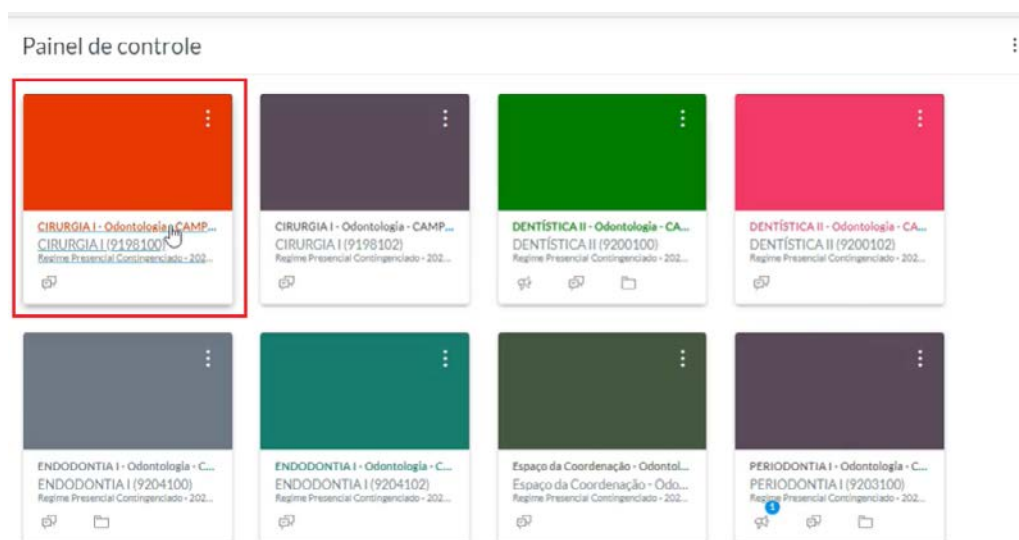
Painel de controle

CIRURGIA I - Odontologia - CAMP...
CIRURGIA I (9198100)
Regime Presencial Contingenciado - 202...

CIRURGIA I - Odontologia - CAMP...
CIRURGIA I (9198102)
Regime Presencial Contingenciado - 202...

DENTÍSTICA II - Odontologia - CA...
DENTÍSTICA II (9200100)
Regime Presencial Contingenciado - 202...

DENTÍSTICA II - Odontologia - CA...
DENTÍSTICA II (9200102)
Regime Presencial Contingenciado - 202...

ENDODONTIA I - Odontologia - C...
ENDODONTIA I (9204100)
Regime Presencial Contingenciado - 202...

ENDODONTIA I - Odontologia - C...
ENDODONTIA I (9204102)
Regime Presencial Contingenciado - 202...

Espaço da Coordenação - Odontol...
Espaço da Coordenação - Odo...
Regime Presencial Contingenciado - 202...

PERIODONTIA I - Odontologia - C...
PERIODONTIA I (9203100)
Regime Presencial Contingenciado - 202...
1